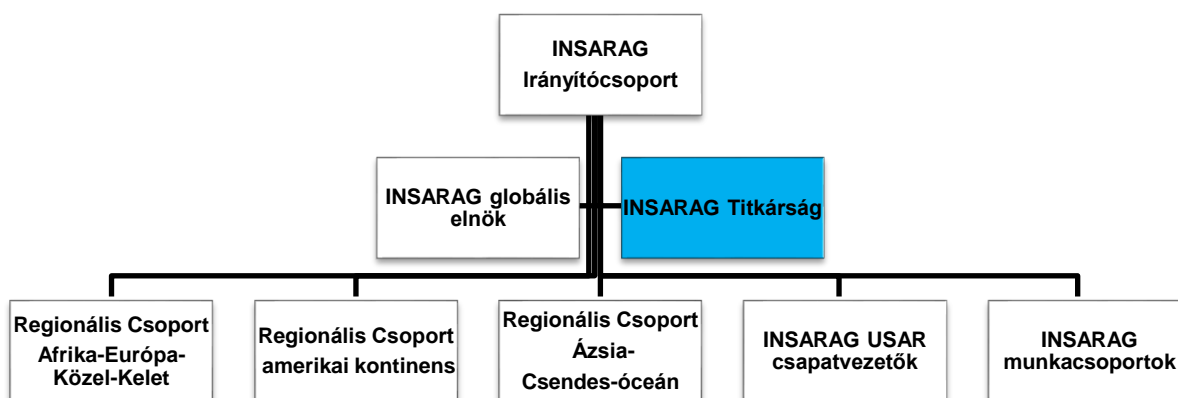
INSARAG Irányítócsoport

INSARAG globális elnök

INSARAG Titkárság

Regionális Csoport Afrika-Európa-Közel-Kelet

Regionális Csoport amerikai kontinens

Regionális Csoport Ázsia-Csendes-óceán

INSARAG USAR csapatvezetők

INSARAG munkacsoportok